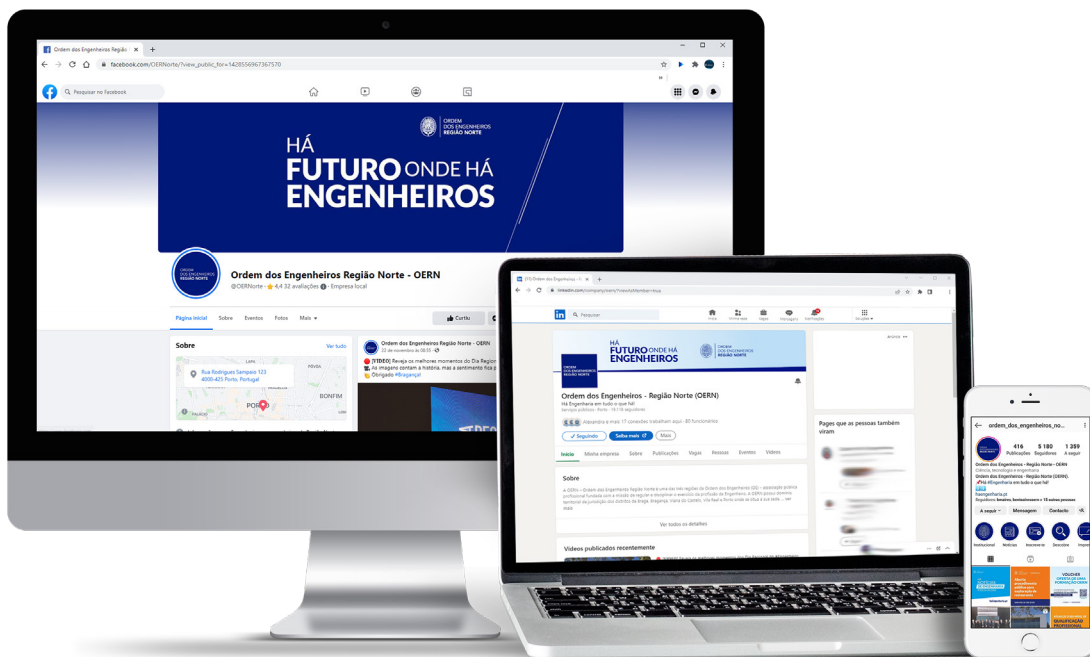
Ordem dos Engenheiros Região ×

facebook.com/OERNorte/?view_public_for=1428556967367570

Pesquisar no Facebook

ORDEM DOS ENGENHEIROS REGIÃO NORTE

HÁ FUTURO ONDE HÁ ENGENHEIROS

ORDEM DOS ENGENHEIROS REGIÃO NORTE

Ordem dos Engenheiros Região Norte - OERN

@OERNorte · 4,4 32 avaliações · Empresa local

Página inicial Sobre Eventos Fotos Mais

Curtiu

Sobre

Ver tudo

Rua Rodrigues Sampaio 123 4000-425 Porto, Portugal

BONFIM

PORTO

Ordem dos Engenheiros Região Norte - OERN

22 de novembro às 08:55

[VÍDEO] Reveja os melhores momentos do Dia Region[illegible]

As imagens contam a história, mas o sentimento fica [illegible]

Obrigado #Bragança!

(1) Ordem dos Engenheiros ×

linkedin.com/company/oern/?viewAsMember=true

Pesquisar

Início A minha rede Vagas Mensagens Notificações Eu Para empresas

HÁ FUTURO ONDE HÁ ENGENHEIROS

ORDEM DOS ENGENHEIROS REGIÃO NORTE

Ordem dos Engenheiros - Região Norte (OERN)

Há Engenharia em tudo o que há!

Serviços jurídicos · Porto · 16.176 seguidores

Alexandra e mais 17 conexões trabalham aqui · 80 funcionários

Seguindo Saiba mais Mais

Início Minha empresa Sobre Publicações Vagas Pessoas Eventos Vídeos

Sobre

A OERN – Ordem dos Engenheiros Região Norte é uma das três regiões da Ordem dos Engenheiros (OE) – associação pública profissional fundada com a missão de regular e disciplinar o exercício da profissão de Engenheiro. A OERN possui domínio territorial de jurisdição dos distritos de Braga, Bragança, Viana do Castelo, Vila Real e Porto onde se situa a sua sede. ... ver mais

Ver todos os detalhes

Vídeos publicados recentemente

Pages que as pessoas também viram

ordem_dos_engenheiros_no...

416 Publicações 5 180 Seguidores 1 389 A seguir

Ordem dos Engenheiros - Região Norte - OERN

Ciência, tecnologia e engenharia

Ordem dos Engenheiros - Região Norte (OERN).

Há #Engenharia em tudo o que há!

haengenharia.pt

A seguir Mensagem Contacto

Institucional Notícias Inscreve-te Descobre

VOLUNTÁRIOS

QUALIFICAÇÃO PROFISSIONAL